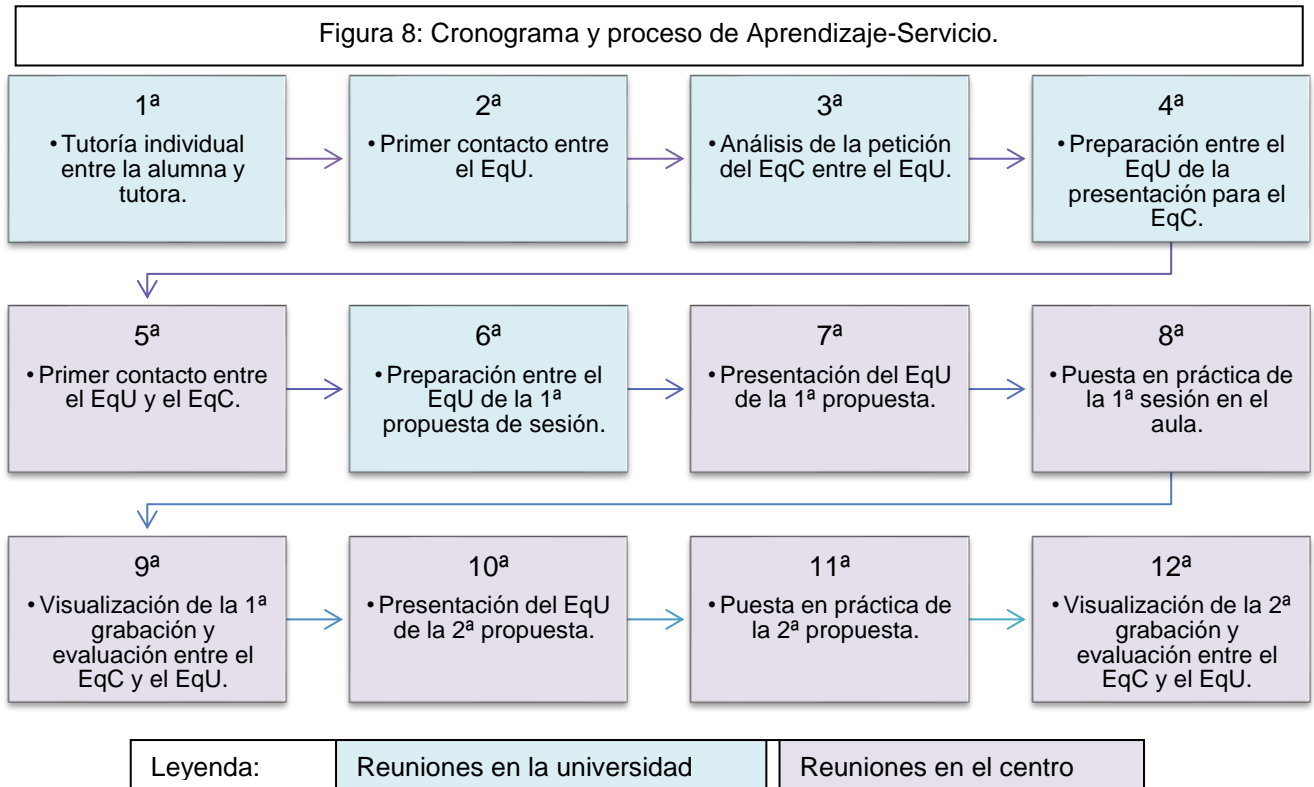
Figura 8: Cronograma y proceso de Aprendizaje-Servicio.

1ª
• Tutoría individual entre la alumna y tutora.

2ª
• Primer contacto entre el EqU.

3ª
• Análisis de la petición del EqC entre el EqU.

4ª
• Preparación entre el EqU de la presentación para el EqC.

5ª
• Primer contacto entre el EqU y el EqC.

6ª
• Preparación entre el EqU de la 1ª propuesta de sesión.

7ª
• Presentación del EqU de la 1ª propuesta.

8ª
• Puesta en práctica de la 1ª sesión en el aula.

9ª
• Visualización de la 1ª grabación y evaluación entre el EqC y el EqU.

10ª
• Presentación del EqU de la 2ª propuesta.

11ª
• Puesta en práctica de la 2ª propuesta.

12ª
• Visualización de la 2ª grabación y evaluación entre el EqC y el EqU.

| Leyenda: | Reuniones en la universidad | Reuniones en el centro |
|---|---|---|